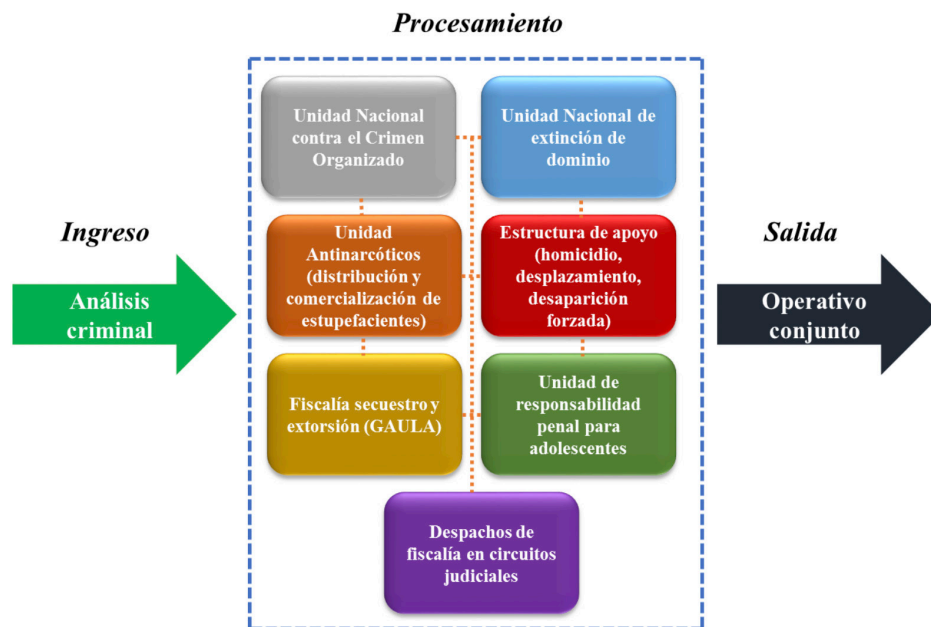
Procesamiento

Ingreso

Análisis criminal

Unidad Nacional contra el Crimen Organizado

Unidad Nacional de extinción de dominio

Unidad Antinarcóticos (distribución y comercialización de estupefacientes)

Estructura de apoyo (homicidio, desplazamiento, desaparición forzada)

Fiscalía secuestro y extorsión (GAULA)

Unidad de responsabilidad penal para adolescentes

Despachos de fiscalía en circuitos judiciales

Salida

Operativo conjunto